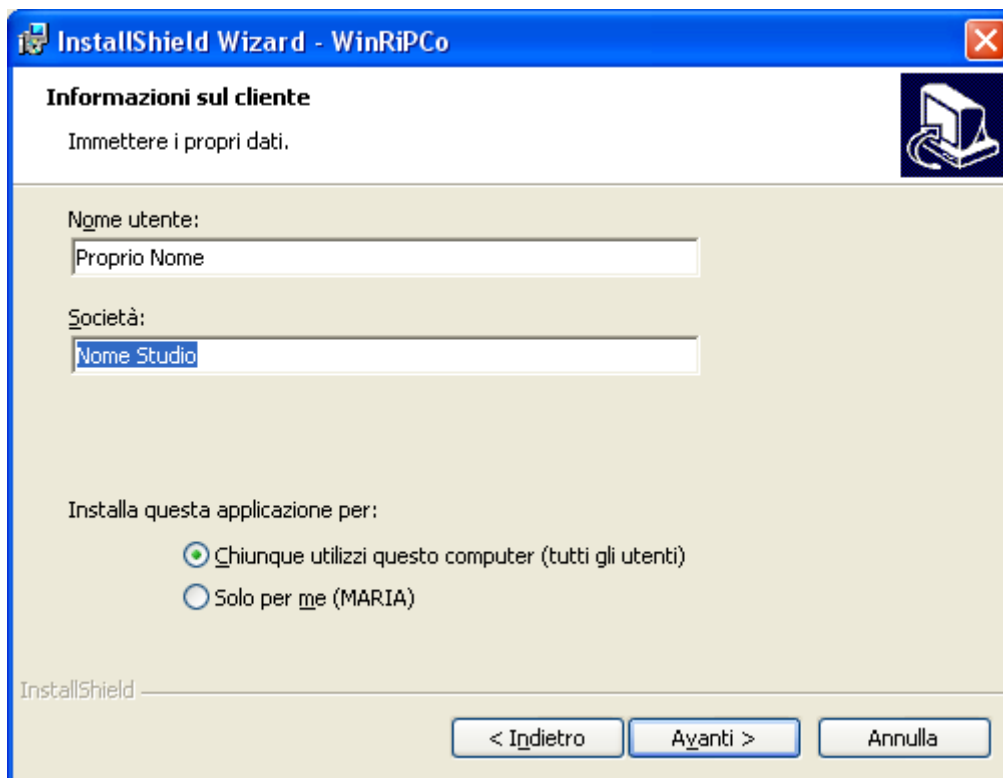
InstallShield Wizard - WinRiPCo

Informazioni sul cliente

Immettere i propri dati.

Nome utente:

Proprio Nome

Società:

Nome Studio

Installa questa applicazione per:

Chiunque utilizzi questo computer (tutti gli utenti)

Solo per me (MARIA)

InstallShield

< Indietro

Avanti >

Annulla